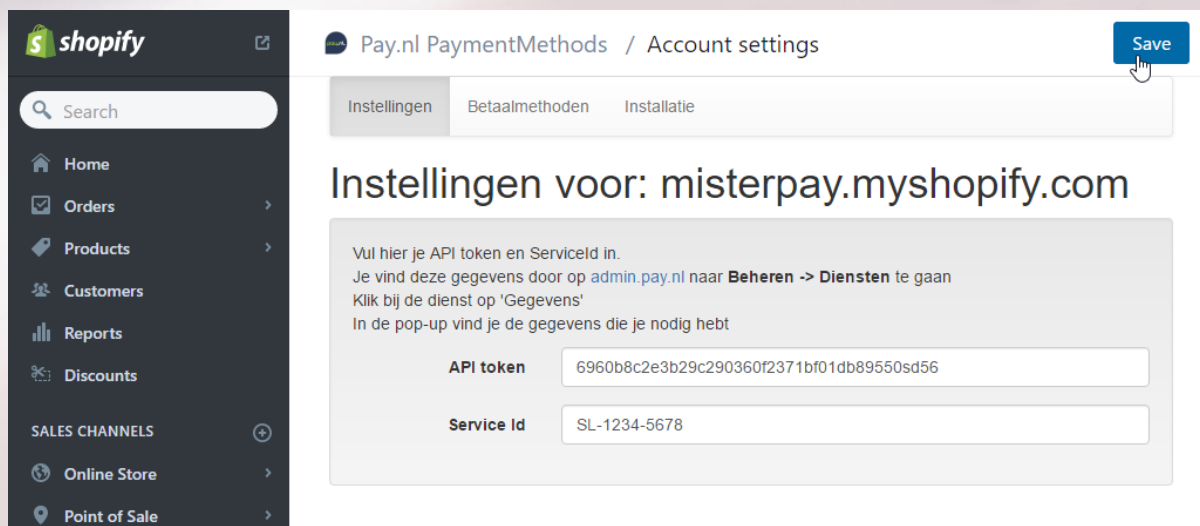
shopify

Search

Home

Orders

Products

Customers

Reports

Discounts

SALES CHANNELS

Online Store

Point of Sale

Pay.nl PaymentMethods / Account settings

Save

Instellingen | Betaalmethoden | Installatie

Instellingen voor: misterpay.myshopify.com

Vul hier je API token en ServiceId in.
Je vind deze gegevens door op admin.pay.nl naar **Beheren -> Diensten** te gaan
Klik bij de dienst op 'Gegevens'
In de pop-up vind je de gegevens die je nodig hebt

API token 6960b8c2e3b29c290360f2371bf01db89550sd56

Service Id SL-1234-5678